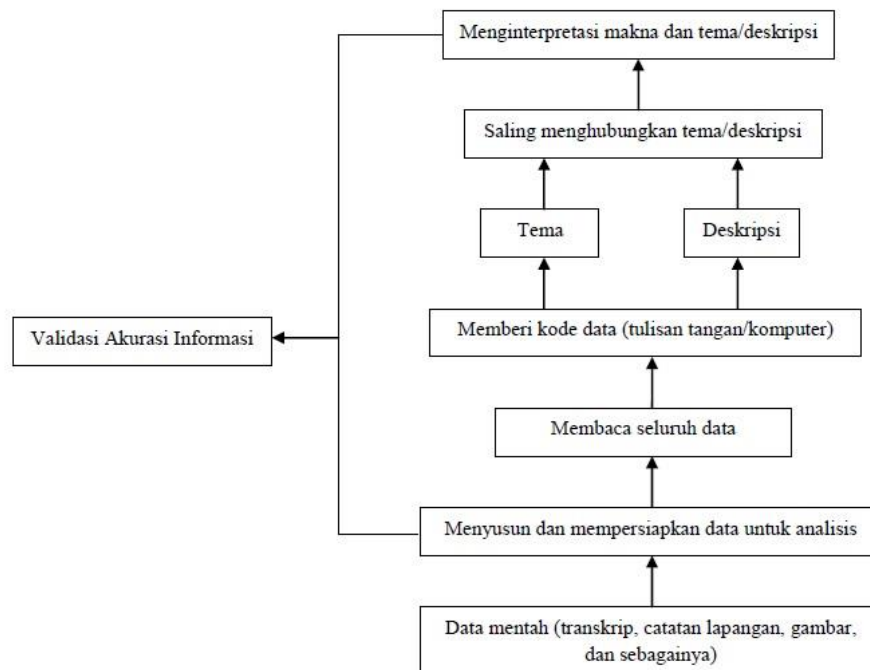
Menginterpretasi makna dan tema/deskripsi

Saling menghubungkan tema/deskripsi

Tema

Deskripsi

Validasi Akurasi Informasi

Memberi kode data (tulisan tangan/komputer)

Membaca seluruh data

Menyusun dan mempersiapkan data untuk analisis

Data mentah (transkrip, catatan lapangan, gambar, dan sebagainya)